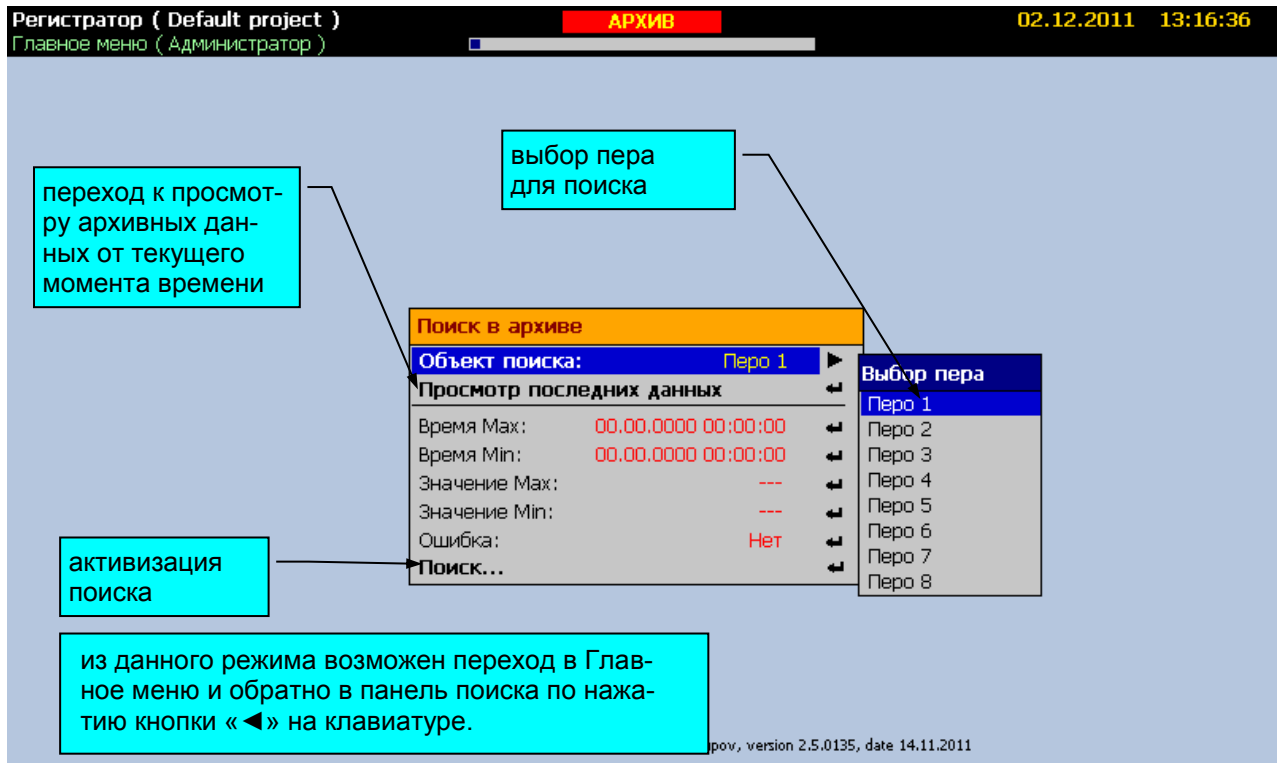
Регистратор ( Default project )
Главное меню ( Администратор )

АРХИВ

02.12.2011 13:16:36

выбор пера для поиска

переход к просмотру архивных данных от текущего момента времени

Поиск в архиве

Объект поиска: Перо 1

Просмотр последних данных

Время Max: 00.00.0000 00:00:00

Время Min: 00.00.0000 00:00:00

Значение Max: ---

Значение Min: ---

Ошибка: Нет

Поиск...

Выбор пера

Перо 1
Перо 2
Перо 3
Перо 4
Перо 5
Перо 6
Перо 7
Перо 8

активизация поиска

из данного режима возможен переход в Главное меню и обратно в панель поиска по нажатию кнопки «◄» на клавиатуре.

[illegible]pov, version 2.5.0135, date 14.11.2011